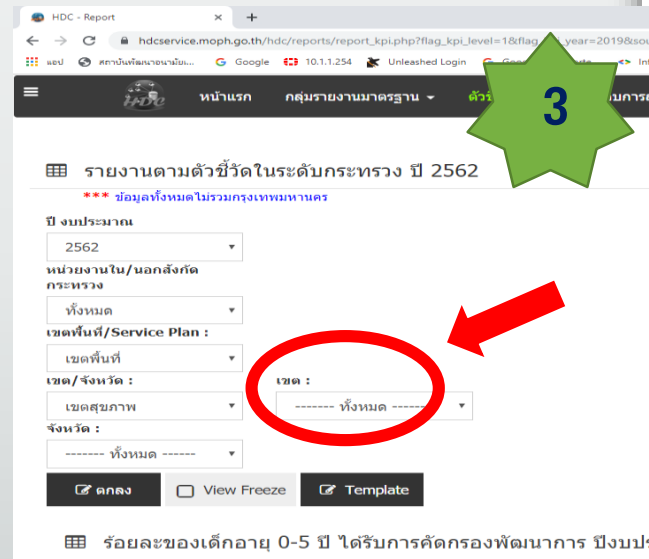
HDC - Report ×

hdcservice.moph.go.th/hdc/reports/report_kpi.php?flag_kpi_level=1&flag_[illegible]_year=2019&sou

แอป สถาบันพัฒนาอนามัยแ... Google 10.1.1.254 Unleashed Login

HDC หน้าแรก กลุ่มรายงานมาตรฐาน ตัว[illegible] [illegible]การ

3

รายงานตามตัวชี้วัดในระดับกระทรวง ปี 2562

*** ข้อมูลทั้งหมดไม่รวมกรุงเทพมหานคร

ปี งบประมาณ

2562

หน่วยงานใน/นอกสังกัดกระทรวง

ทั้งหมด

เขตพื้นที่/Service Plan :

เขตพื้นที่

เขต/จังหวัด :

เขตสุขภาพ

เขต :

------- ทั้งหมด -------

จังหวัด :

------- ทั้งหมด ------

ตกลง

View Freeze

Template

ร้อยละของเด็กอายุ 0-5 ปี ได้รับการคัดกรองพัฒนาการ ปีงบปร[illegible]